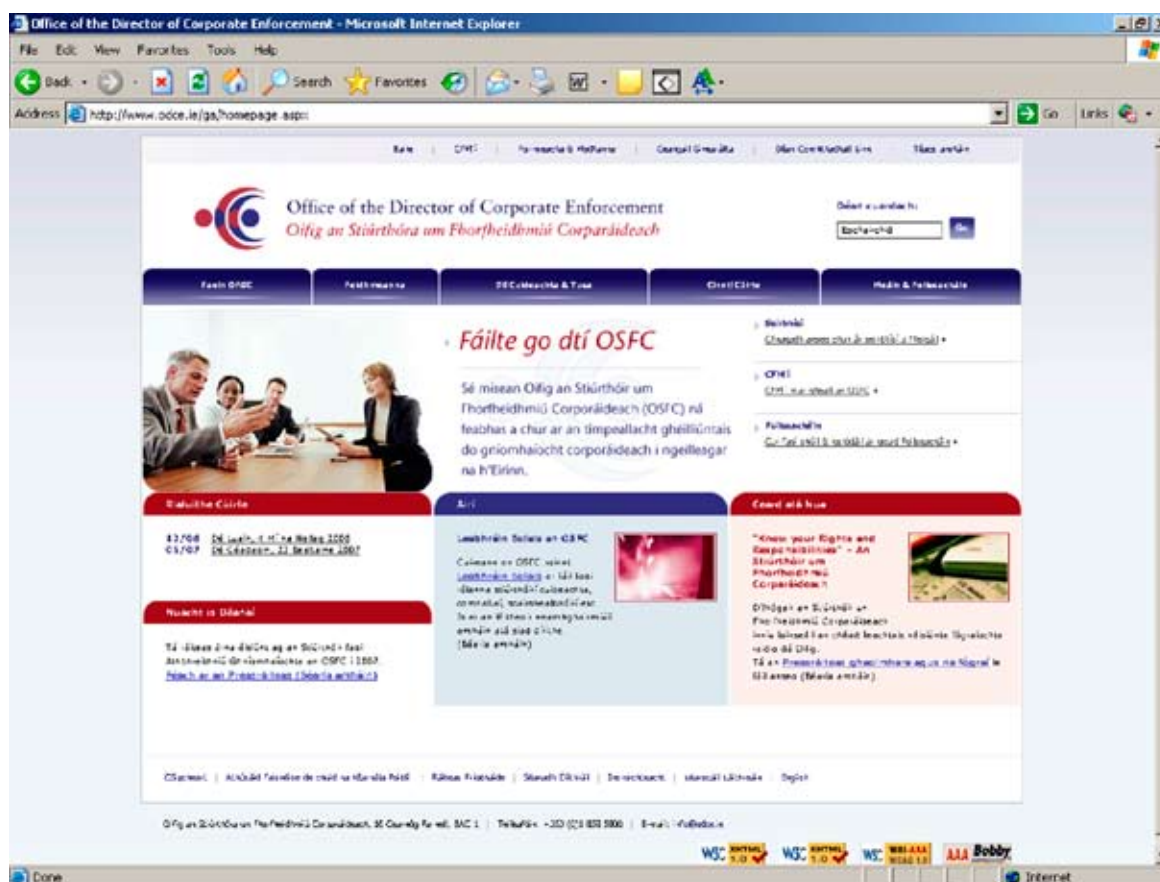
Office of the Director of Corporate Enforcement - Microsoft Internet Explorer

File Edit View Favorites Tools Help

Back Search Favorites

Address http://www.odce.ie/ga/homepage.asp Go Links

Baile | CFNT | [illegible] | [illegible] | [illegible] | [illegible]

Office of the Director of Corporate Enforcement
Oifig an Stiúrthóra um Fhorfheidhmiú Corparáideach

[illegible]
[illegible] Go

Faoin OSFC | Feidhmeanna | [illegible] | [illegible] | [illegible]

Fáilte go dtí OSFC

Sé misean Oifig an Stiúrthóir um Fhorfheidhmiú Corporáideach (OSFC) ná feabhas a chur ar an timpeallacht ghéilliúntais do ghníomhaíocht corporáideach i ngeilleagar na h'Éirinn.

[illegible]
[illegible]

CFNT
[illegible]

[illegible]
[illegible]

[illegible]

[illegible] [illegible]
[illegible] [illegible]

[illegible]

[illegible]

Nuacht is Déanaí

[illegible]
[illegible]

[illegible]

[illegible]

"Know your Rights and Responsibilities" - An Stiurthóir um Fhorfheidhmiú Corparáideach

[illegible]

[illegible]

Oifig an Stiúrthóra um Fhorfheidhmiú Corparáideach, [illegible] | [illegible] | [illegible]

W3C XHTML 1.0 W3C XHTML 1.0 W3C WAI-AAA AAA Bobby

Done Internet